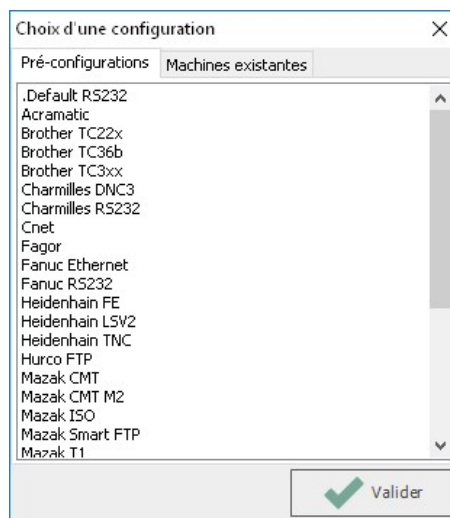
Choix d'une configuration
×
Pré-configurations
Machines existantes

.Default RS232
Acramatic
Brother TC22x
Brother TC36b
Brother TC3xx
Charmilles DNC3
Charmilles RS232
Cnet
Fagor
Fanuc Ethernet
Fanuc RS232
Heidenhain FE
Heidenhain LSV2
Heidenhain TNC
Hurco FTP
Mazak CMT
Mazak CMT M2
Mazak ISO
Mazak Smart FTP
Mazak T1

Valider